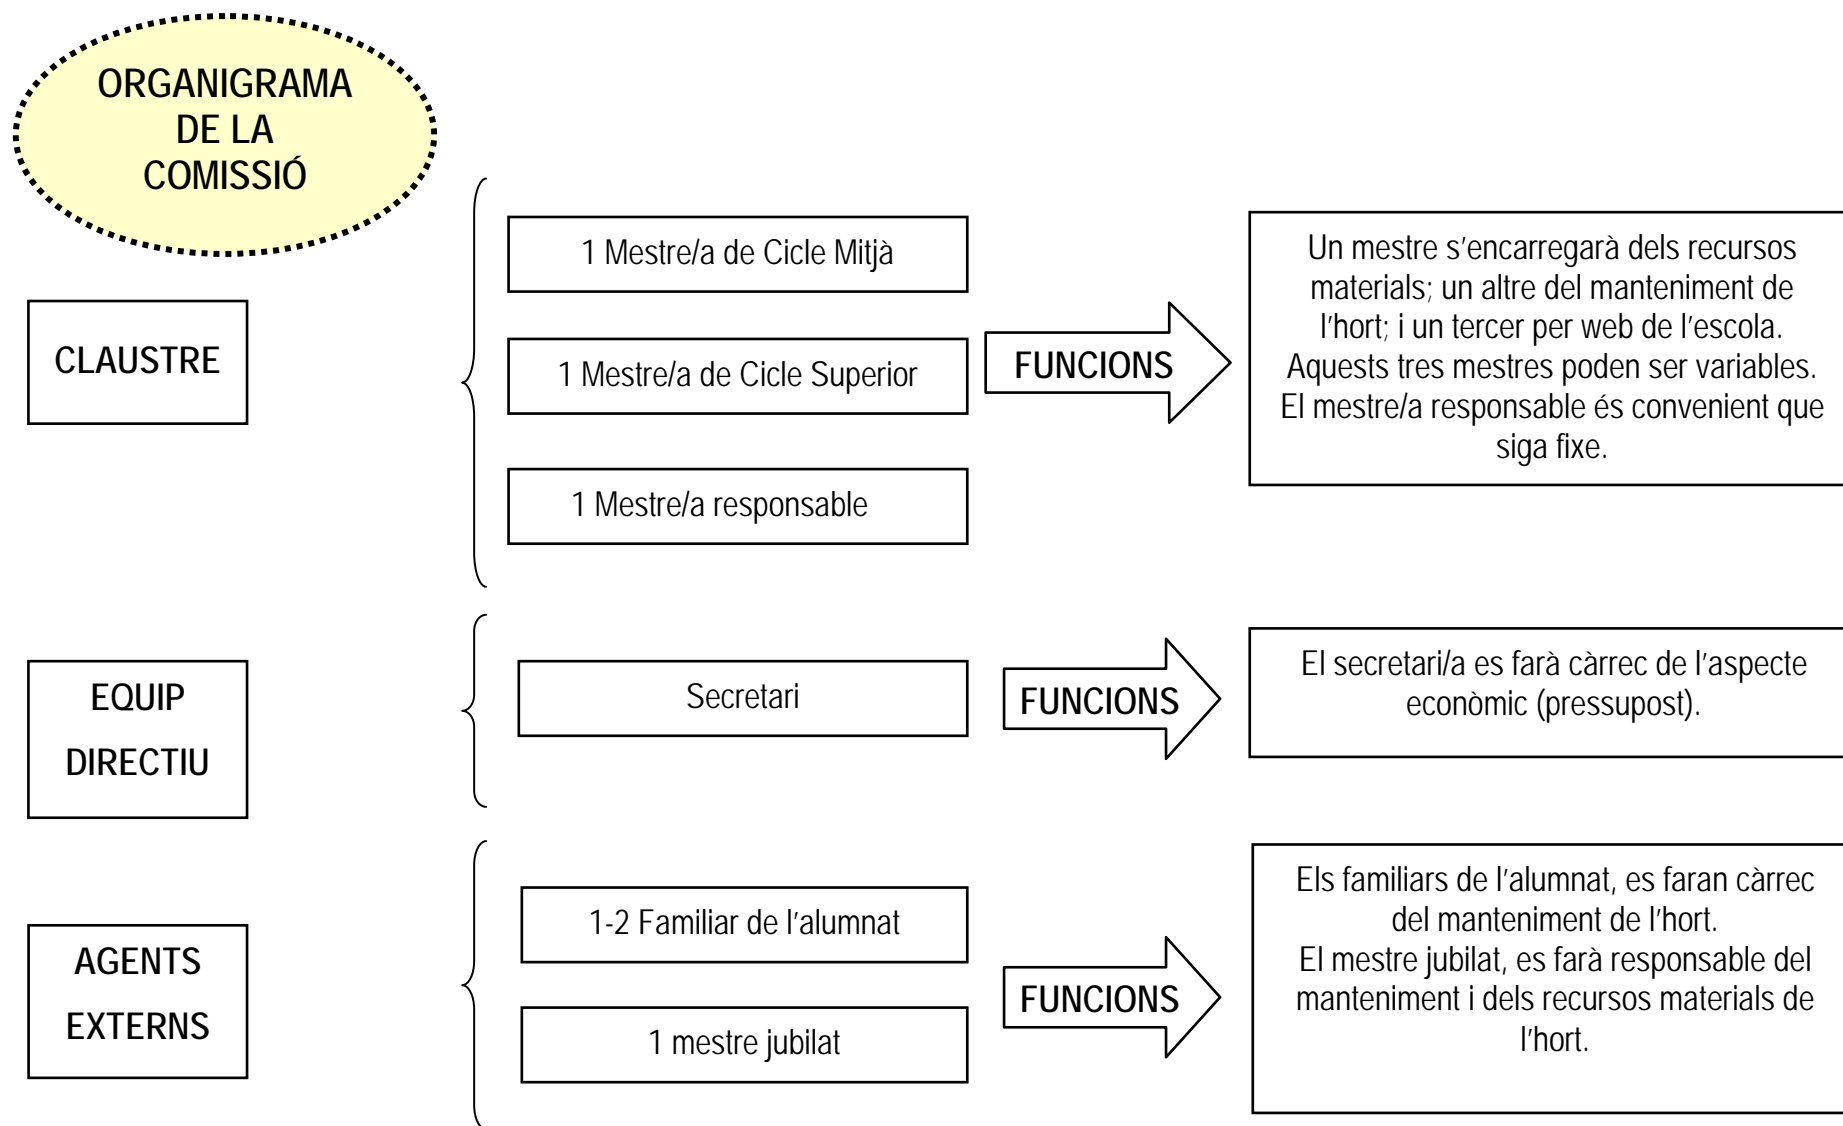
ORGANIGRAMA DE LA COMISSIÓ

CLAUSTRE

1 Mestre/a de Cicle Mitjà

1 Mestre/a de Cicle Superior

1 Mestre/a responsable

FUNCIONS

Un mestre s'encarregarà dels recursos materials; un altre del manteniment de l'hort; i un tercer per web de l'escola. Aquests tres mestres poden ser variables. El mestre/a responsable és convenient que siga fixe.

EQUIP DIRECTIU

Secretari

FUNCIONS

El secretari/a es farà càrrec de l'aspecte econòmic (pressupost).

AGENTS EXTERNS

1-2 Familiar de l'alumnat

1 mestre jubilat

FUNCIONS

Els familiars de l'alumnat, es faran càrrec del manteniment de l'hort.
El mestre jubilat, es farà responsable del manteniment i dels recursos materials de l'hort.